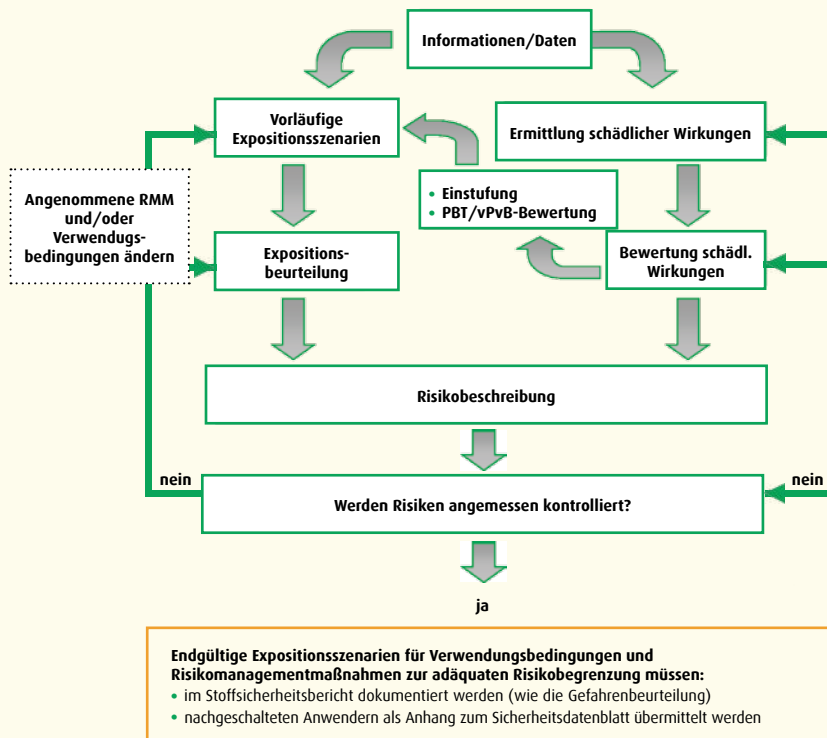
Informationen/Daten

Vorläufige Expositionsszenarien

Ermittlung schädlicher Wirkungen

Angenommene RMM und/oder Verwendungsbedingungen ändern

• Einstufung
• PBT/vPvB-Bewertung

Expositionsbeurteilung

Bewertung schädl. Wirkungen

Risikobeschreibung

nein

Werden Risiken angemessen kontrolliert?

nein

ja

Endgültige Expositionsszenarien für Verwendungsbedingungen und Risikomanagementmaßnahmen zur adäquaten Risikobegrenzung müssen:
• im Stoffsicherheitsbericht dokumentiert werden (wie die Gefahrenbeurteilung)
• nachgeschalteten Anwendern als Anhang zum Sicherheitsdatenblatt übermittelt werden